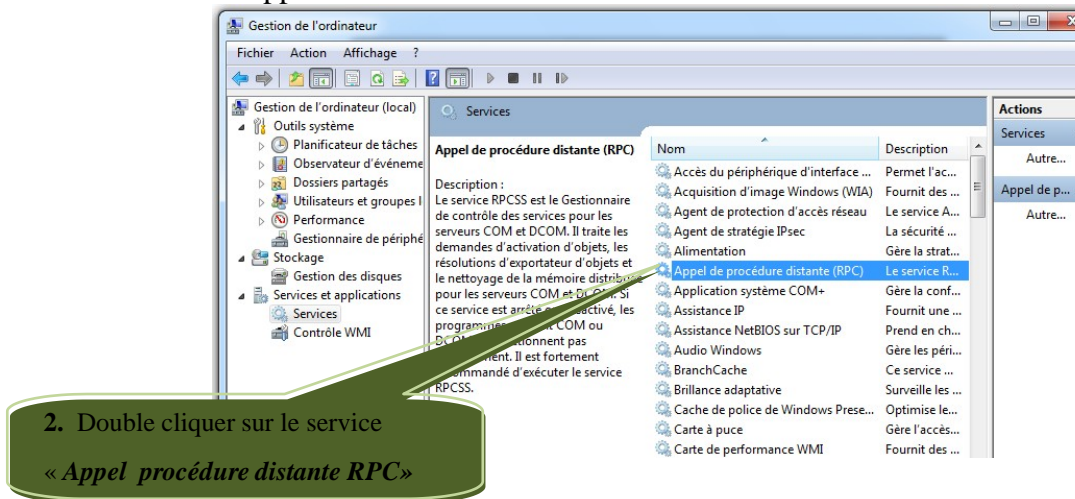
Gestion de l'ordinateur

Fichier Action Affichage ?

Gestion de l'ordinateur (local)
Outils système
Planificateur de tâches
Observateur d'événeme
Dossiers partagés
Utilisateurs et groupes l
Performance
Gestionnaire de périphé
Stockage
Gestion des disques
Services et applications
Services
Contrôle WMI

Services

Appel de procédure distante (RPC)

Description :
Le service RPCSS est le Gestionnaire de contrôle des services pour les serveurs COM et DCOM. Il traite les demandes d'activation d'objets, les résolutions d'exportateur d'objets et le nettoyage de la mémoire distribu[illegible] pour les serveurs COM et D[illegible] Si ce service est arrêt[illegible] activé, les programm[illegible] COM ou DCO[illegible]ionnent pas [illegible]ment. Il est fortement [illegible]mmandé d'exécuter le service RPCSS.

| Nom | Description |
|---|---|
| Accès du périphérique d'interface ... | Permet l'ac... |
| Acquisition d'image Windows (WIA) | Fournit des ... |
| Agent de protection d'accès réseau | Le service A... |
| Agent de stratégie IPsec | La sécurité ... |
| Alimentation | Gère la strat... |
| Appel de procédure distante (RPC) | Le service R... |
| Application système COM+ | Gère la conf... |
| Assistance IP | Fournit une ... |
| Assistance NetBIOS sur TCP/IP | Prend en ch... |
| Audio Windows | Gère les péri... |
| BranchCache | Ce service ... |
| Brillance adaptative | Surveille les ... |
| Cache de police de Windows Prese... | Optimise le... |
| Carte à puce | Gère l'accès... |
| Carte de performance WMI | Fournit des ... |

Actions
Services
Autre...
Appel de p...
Autre...

2. Double cliquer sur le service « Appel procédure distante RPC»